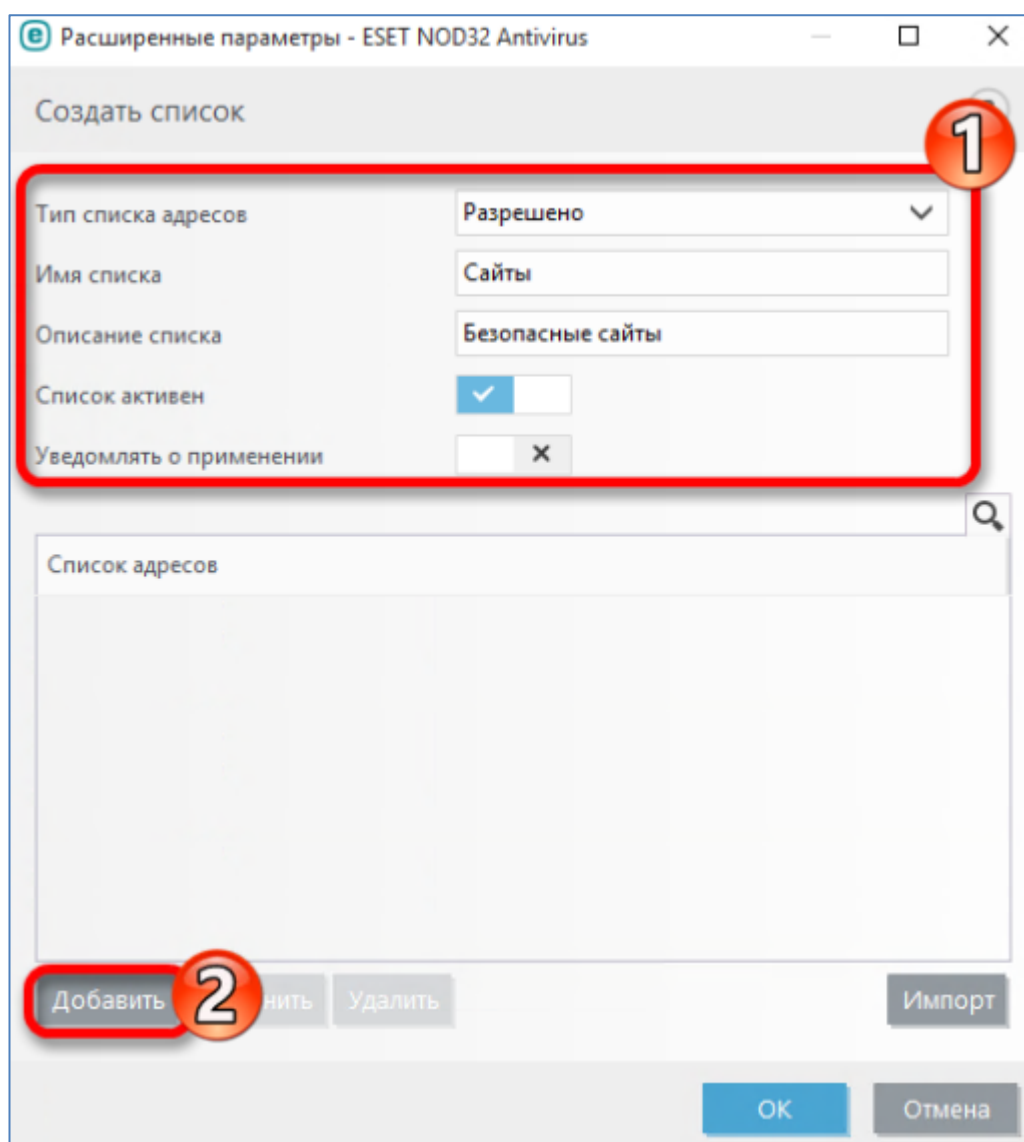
Расширенные параметры - ESET NOD32 Antivirus

Создать список

1

Тип списка адресов | Разрешено

Имя списка | Сайты

Описание списка | Безопасные сайты

Список активен

Уведомлять о применении

Список адресов

Добавить

2

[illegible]нить

Удалить

Импорт

OK

Отмена